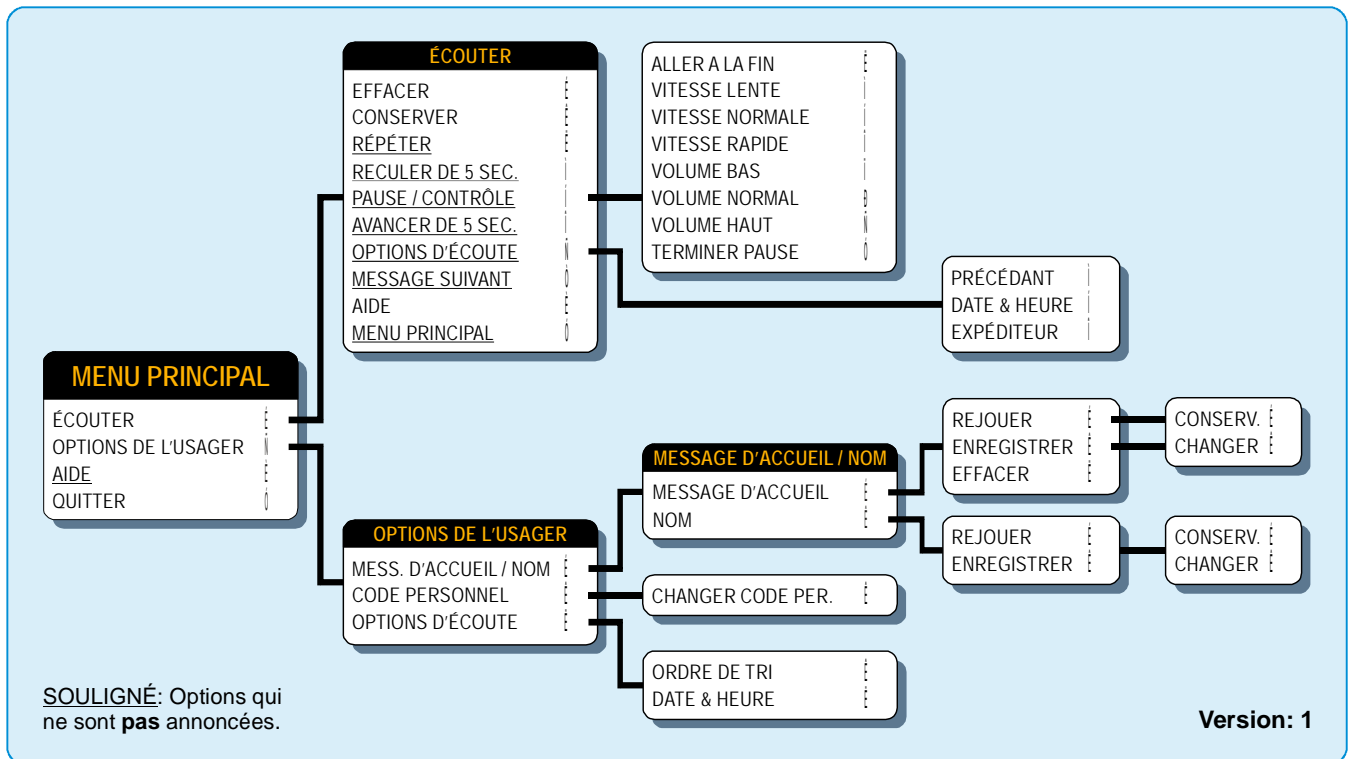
ÉCOUTER
EFFACER
CONSERVER
RÉPÉTER
RECULER DE 5 SEC.
PAUSE / CONTRÔLE
AVANCER DE 5 SEC.
OPTIONS D'ÉCOUTE
MESSAGE SUIVANT
AIDE
MENU PRINCIPAL

ALLER A LA FIN
VITESSE LENTE
VITESSE NORMALE
VITESSE RAPIDE
VOLUME BAS
VOLUME NORMAL
VOLUME HAUT
TERMINER PAUSE

PRÉCÉDANT
DATE & HEURE
EXPÉDITEUR

MENU PRINCIPAL
ÉCOUTER
OPTIONS DE L'USAGER
AIDE
QUITTER

MESSAGE D'ACCUEIL / NOM
MESSAGE D'ACCUEIL
NOM

REJOUER
ENREGISTRER
EFFACER

CONSERV.
CHANGER

REJOUER
ENREGISTRER

CONSERV.
CHANGER

OPTIONS DE L'USAGER
MESS. D'ACCUEIL / NOM
CODE PERSONNEL
OPTIONS D'ÉCOUTE

CHANGER CODE PER.

ORDRE DE TRI
DATE & HEURE

SOULIGNÉ: Options qui ne sont **pas** annoncées.

Version: 1